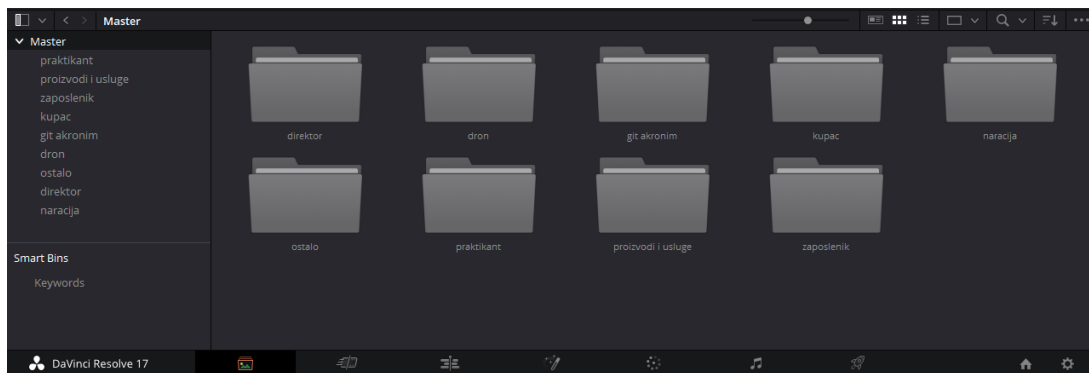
Master

Master
praktikant
proizvodi i usluge
zaposlenik
kupac
git akronim
dron
ostalo
direktor
naracija

Smart Bins
Keywords

direktor
dron
git akronim
kupac
naracija
ostalo
praktikant
proizvodi i usluge
zaposlenik

DaVinci Resolve 17